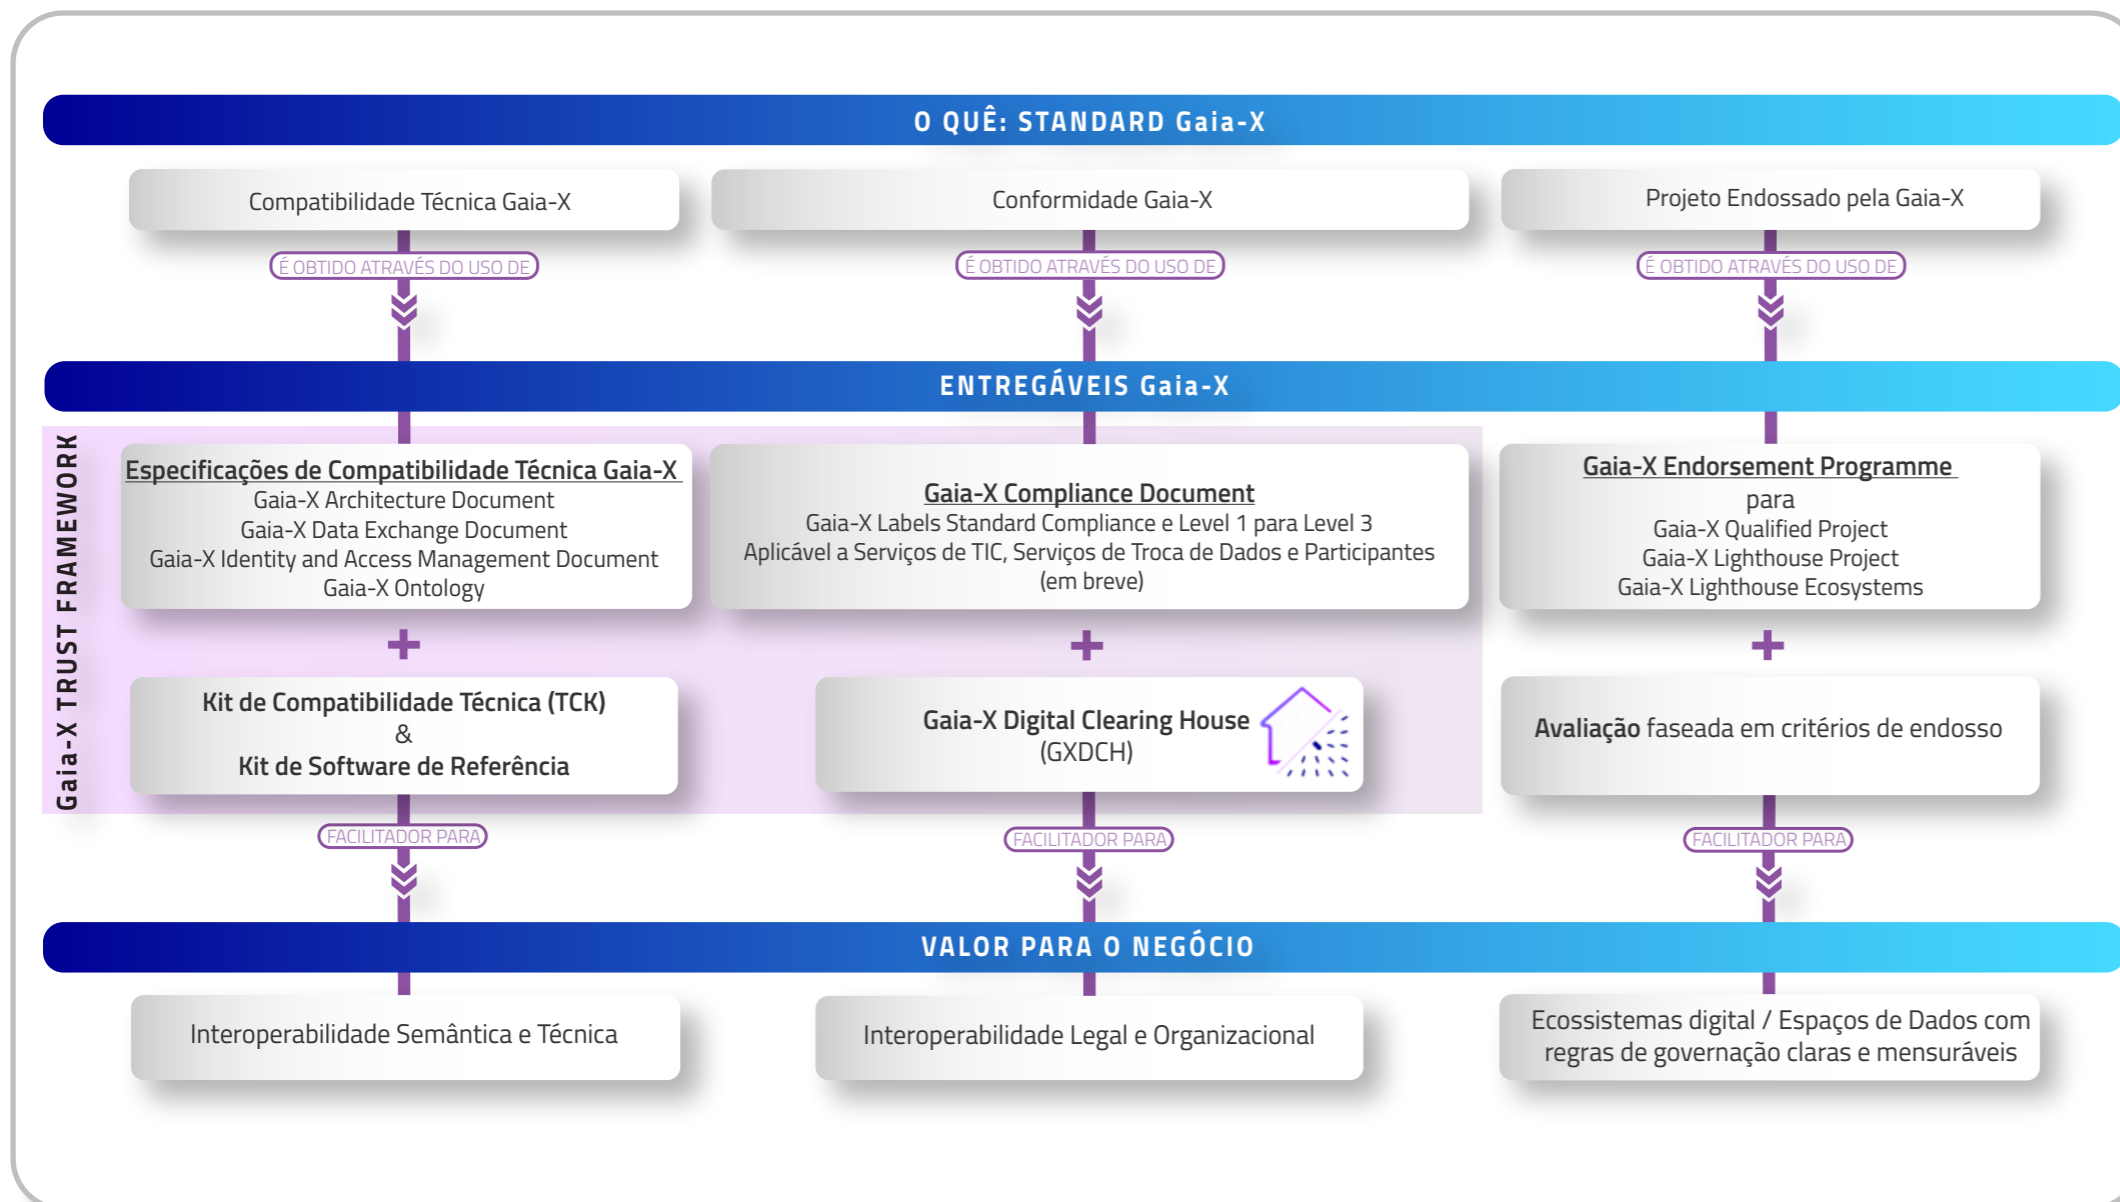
O QUÊ: STANDARD Gaia-X

Compatibilidade Técnica Gaia-X

É OBTIDO ATRAVÉS DO USO DE

Conformidade Gaia-X

É OBTIDO ATRAVÉS DO USO DE

Projeto Endossado pela Gaia-X

É OBTIDO ATRAVÉS DO USO DE

ENTREGÁVEIS Gaia-X

Gaia-X TRUST FRAMEWORK

Especificações de Compatibilidade Técnica Gaia-X
Gaia-X Architecture Document
Gaia-X Data Exchange Document
Gaia-X Identity and Access Management Document
Gaia-X Ontology

+

Kit de Compatibilidade Técnica (TCK)
&
Kit de Software de Referência

FACILITADOR PARA

Gaia-X Compliance Document
Gaia-X Labels Standard Compliance e Level 1 para Level 3
Aplicável a Serviços de TIC, Serviços de Troca de Dados e Participantes
(em breve)

+

Gaia-X Digital Clearing House
(GXDCH)

FACILITADOR PARA

Gaia-X Endorsement Programme
para
Gaia-X Qualified Project
Gaia-X Lighthouse Project
Gaia-X Lighthouse Ecosystems

+

Avaliação faseada em critérios de endosso

FACILITADOR PARA

VALOR PARA O NEGÓCIO

Interoperabilidade Semântica e Técnica

Interoperabilidade Legal e Organizacional

Ecossistemas digital / Espaços de Dados com regras de governação claras e mensuráveis